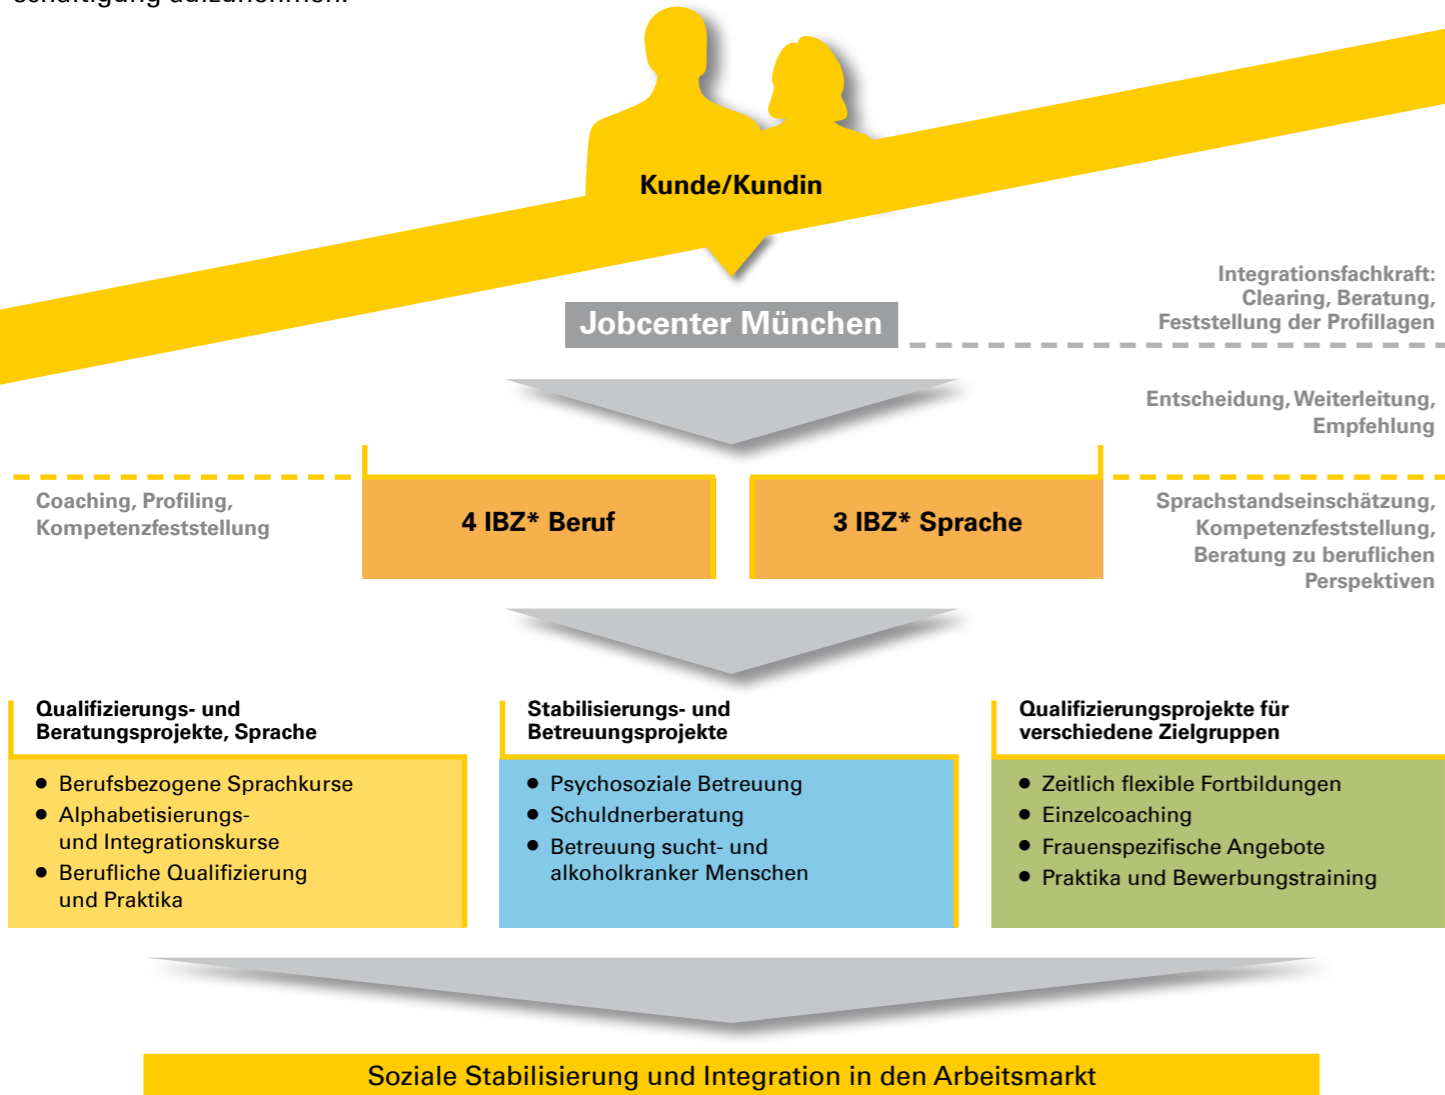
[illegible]

Kunde/Kundin

Jobcenter München

Integrationsfachkraft: Clearing, Beratung, Feststellung der Profillagen

Entscheidung, Weiterleitung, Empfehlung

Coaching, Profiling, Kompetenzfeststellung

4 IBZ* Beruf

3 IBZ* Sprache

Sprachstandseinschätzung, Kompetenzfeststellung, Beratung zu beruflichen Perspektiven

Qualifizierungs- und Beratungsprojekte, Sprache

- Berufsbezogene Sprachkurse
- Alphabetisierungs- und Integrationskurse
- Berufliche Qualifizierung und Praktika

Stabilisierungs- und Betreuungsprojekte

- Psychosoziale Betreuung
- Schuldnerberatung
- Betreuung sucht- und alkoholkranker Menschen

Qualifizierungsprojekte für verschiedene Zielgruppen

- Zeitlich flexible Fortbildungen
- Einzelcoaching
- Frauenspezifische Angebote
- Praktika und Bewerbungstraining

Soziale Stabilisierung und Integration in den Arbeitsmarkt